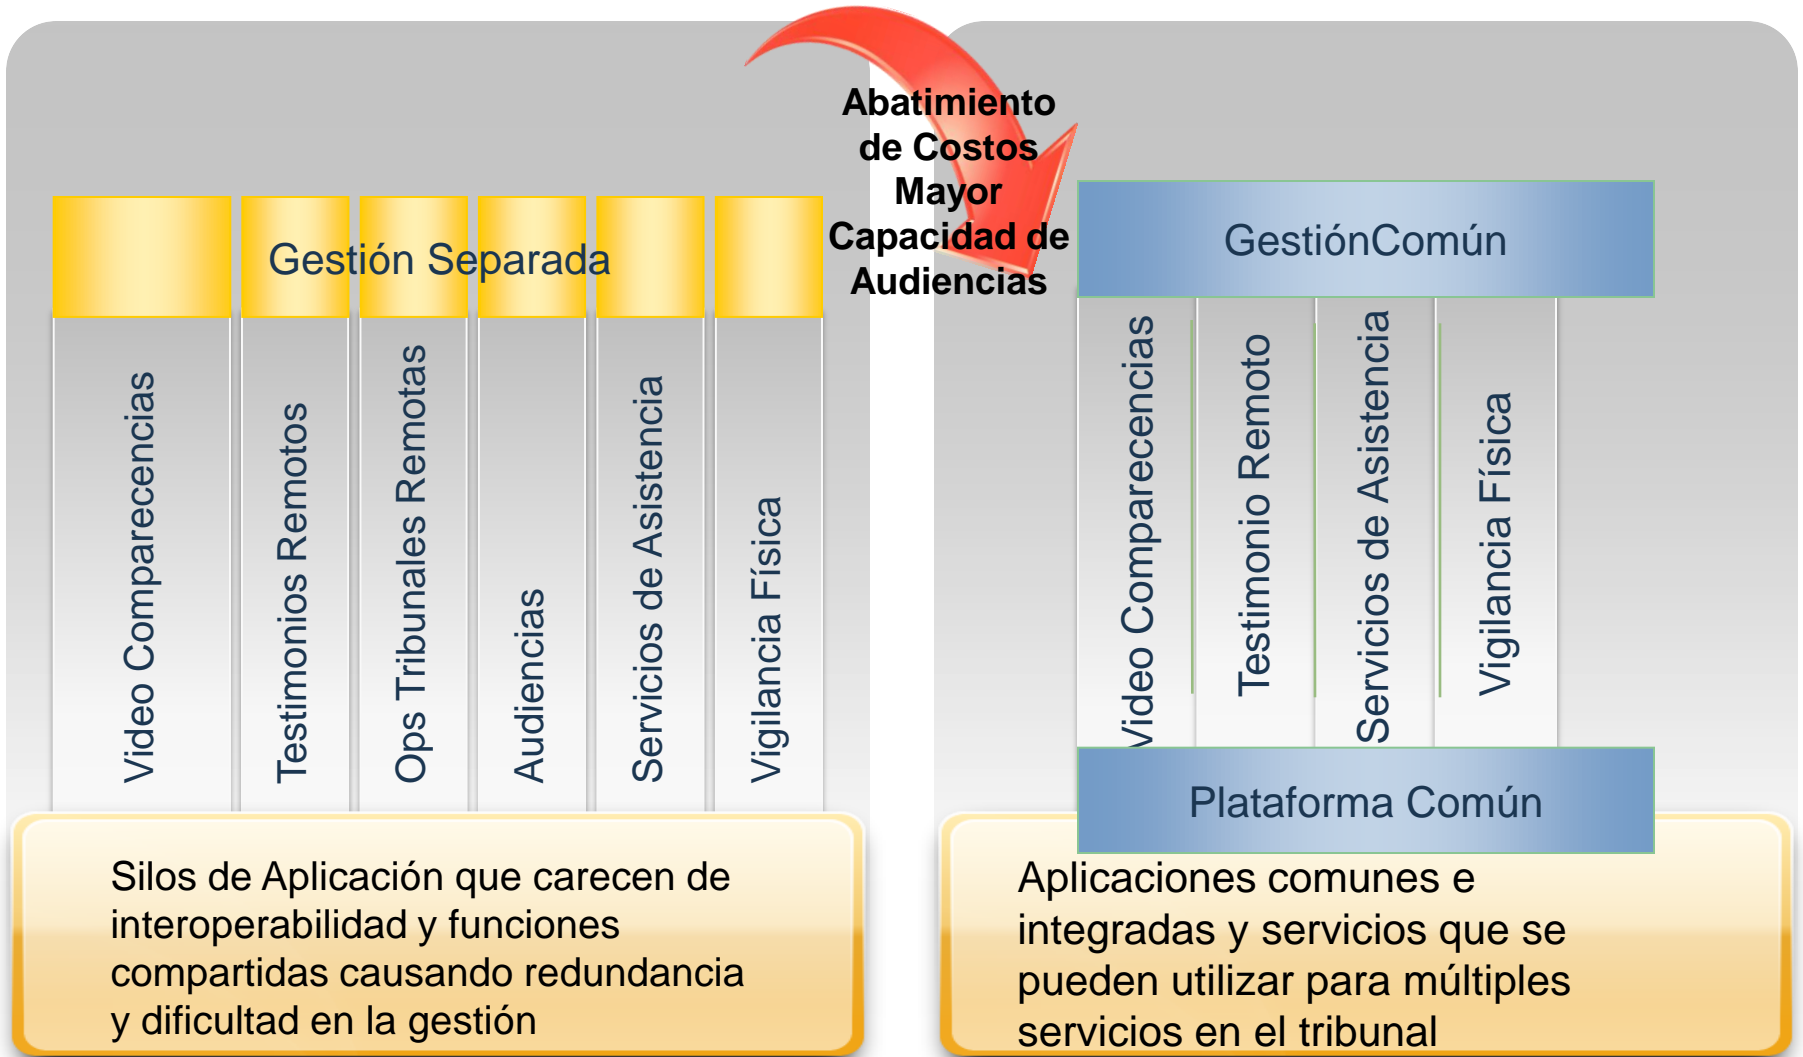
Gestión Separada

Video Comparecencias

Testimonios Remotos

Ops Tribunales Remotas

Audiencias

Servicios de Asistencia

Vigilancia Física

Silos de Aplicación que carecen de interoperabilidad y funciones compartidas causando redundancia y dificultad en la gestión

Abatimiento de Costos
Mayor Capacidad de Audiencias

GestiónComún

Video Comparecencias

Testimonio Remoto

Servicios de Asistencia

Vigilancia Física

Plataforma Común

Aplicaciones comunes e integradas y servicios que se pueden utilizar para múltiples servicios en el tribunal